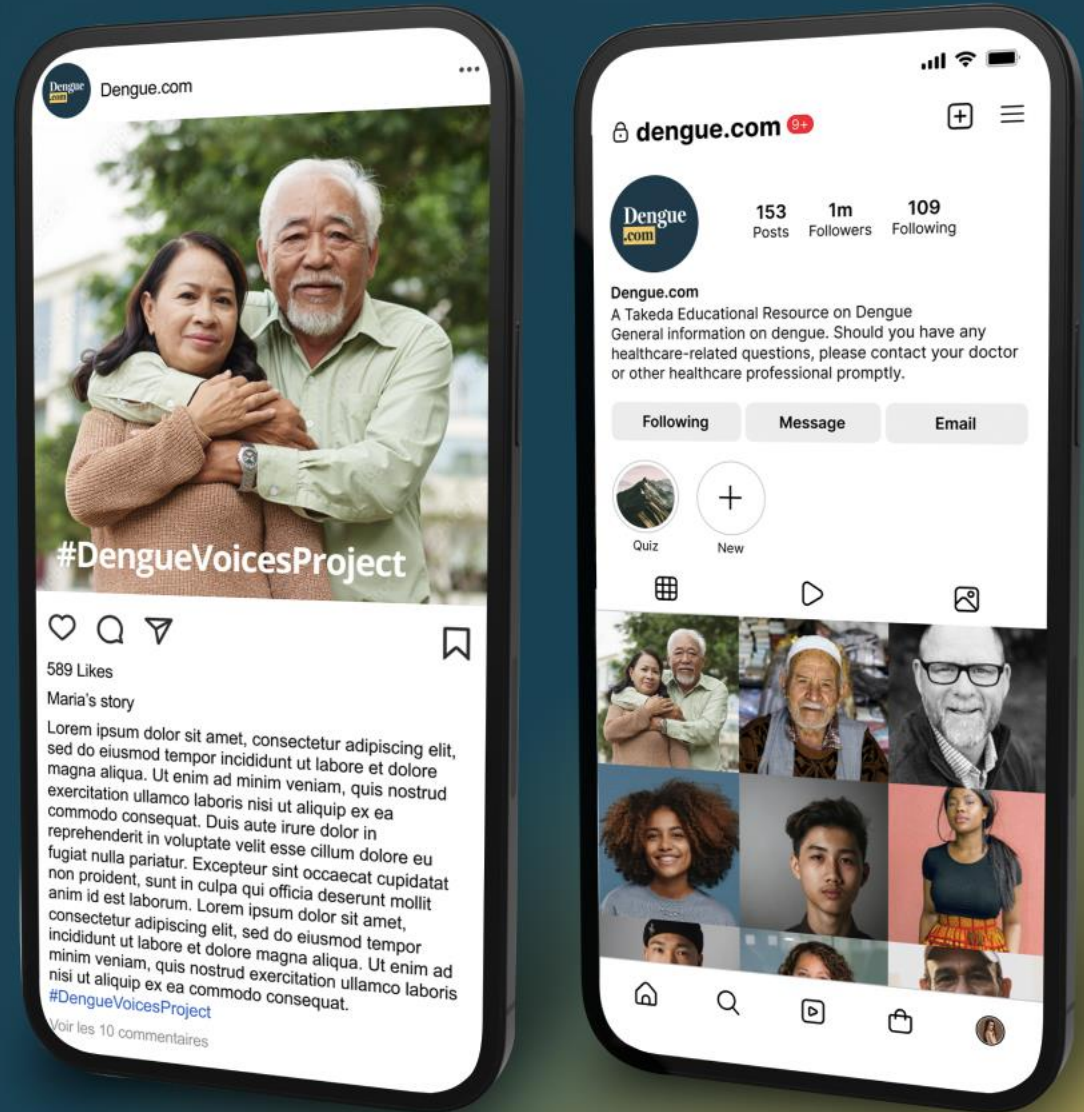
Dengue .com

Dengue.com

#DengueVoicesProject

589 Likes

Maria's story

Lorem ipsum dolor sit amet, consectetur adipiscing elit, sed do eiusmod tempor incididunt ut labore et dolore magna aliqua. Ut enim ad minim veniam, quis nostrud exercitation ullamco laboris nisi ut aliquip ex ea commodo consequat. Duis aute irure dolor in reprehenderit in voluptate velit esse cillum dolore eu fugiat nulla pariatur. Excepteur sint occaecat cupidatat non proident, sunt in culpa qui officia deserunt mollit anim id est laborum. Lorem ipsum dolor sit amet, consectetur adipiscing elit, sed do eiusmod tempor incididunt ut labore et dolore magna aliqua. Ut enim ad minim veniam, quis nostrud exercitation ullamco laboris nisi ut aliquip ex ea commodo consequat. #DengueVoicesProject

Voir les 10 commentaires

dengue.com 9+

Dengue .com

153 Posts

1m Followers

109 Following

Dengue.com

A Takeda Educational Resource on Dengue

General information on dengue. Should you have any healthcare-related questions, please contact your doctor or other healthcare professional promptly.

Following

Message

Email

Quiz

New